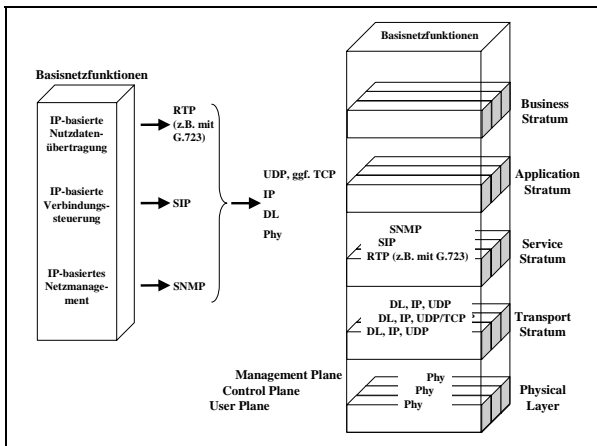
Basisnetzfunktionen

IP-basierte Nutzdatenübertragung

IP-basierte Verbindungssteuerung

IP-basiertes Netzmanagement

RTP (z.B. mit G.723)

SIP

SNMP

UDP, ggf. TCP
IP
DL
Phy

Basisnetzfunktionen

Business Stratum

Application Stratum

SNMP
SIP
RTP (z.B. mit G.723)

Service Stratum

DL, IP, UDP
DL, IP, UDP/TCP
DL, IP, UDP

Transport Stratum

Management Plane
Control Plane
User Plane

Phy
Phy
Phy

Physical Layer